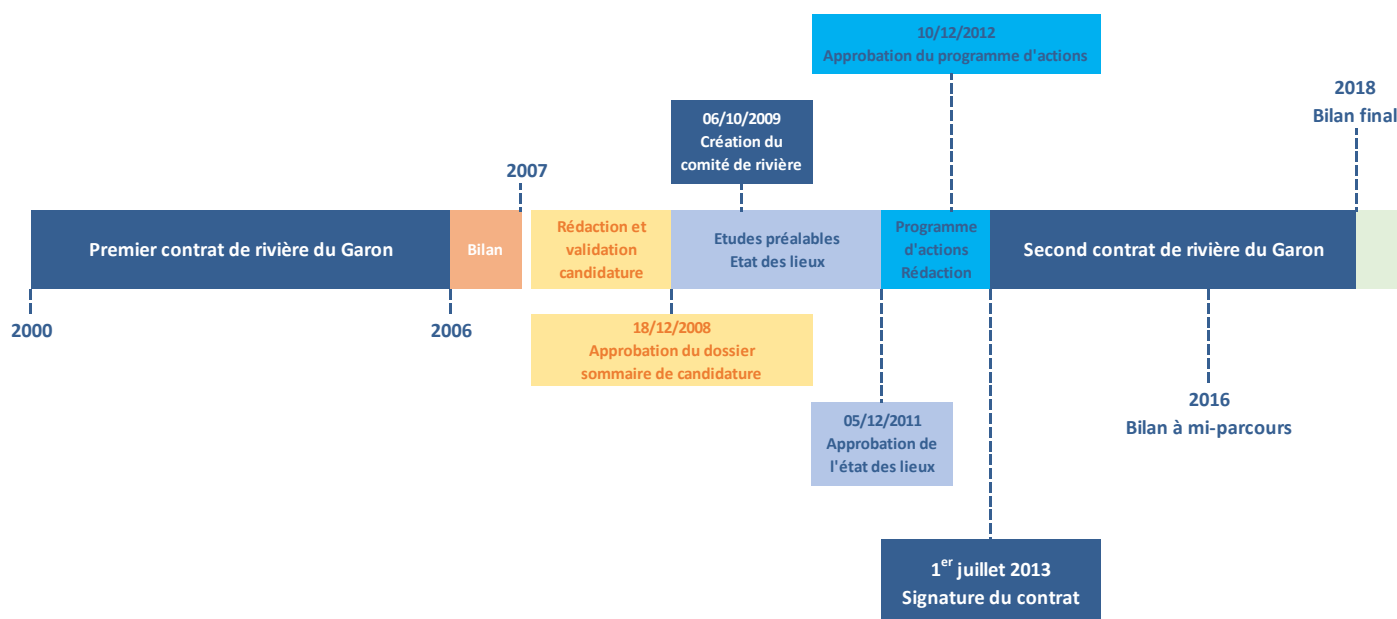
10/12/2012
Approbation du programme d'actions

2018
Bilan final

06/10/2009
Création du comité de rivière

2007

Premier contrat de rivière du Garon

Bilan

Rédaction et validation candidature

Etudes préalables
Etat des lieux

Programme d'actions
Rédaction

Second contrat de rivière du Garon

2000

2006

18/12/2008
Approbation du dossier sommaire de candidature

2016
Bilan à mi-parcours

05/12/2011
Approbation de l'état des lieux

1$^{er}$ juillet 2013
Signature du contrat